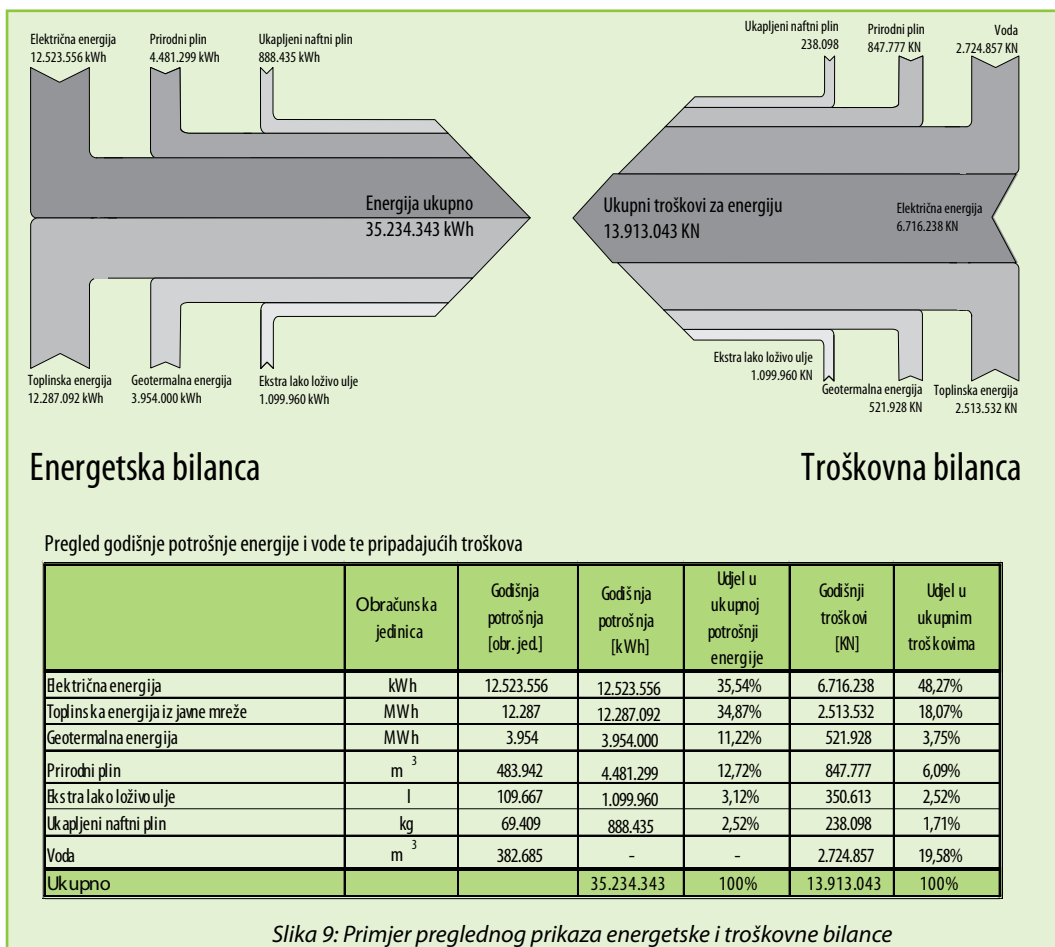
Električna energija
12.523.556 kWh

Prirodni plin
4.481.299 kWh

Ukapljeni naftni plin
888.435 kWh

Energija ukupno
35.234.343 kWh

Toplinska energija
12.287.092 kWh

Geotermalna energija
3.954.000 kWh

Ekstra lako loživo ulje
1.099.960 kWh

Ukapljeni naftni plin
238.098

Prirodni plin
847.777 KN

Voda
2.724.857 KN

Ukupni troškovi za energiju
13.913.043 KN

Električna energija
6.716.238 KN

Ekstra lako loživo ulje
1.099.960 KN

Geotermalna energija
521.928 KN

Toplinska energija
2.513.532 KN

Energetska bilanca

Troškovna bilanca

Pregled godišnje potrošnje energije i vode te pripadajućih troškova

| | Obračunska jedinica | Godišnja potrošnja [obr. jed.] | Godišnja potrošnja [kWh] | Udjel u ukupnoj potrošnji energije | Godišnji troškovi [KN] | Udjel u ukupnim troškovima |
|---|---|---|---|---|---|---|
| Električna energija | kWh | 12.523.556 | 12.523.556 | 35,54% | 6.716.238 | 48,27% |
| Toplinska energija iz javne mreže | MWh | 12.287 | 12.287.092 | 34,87% | 2.513.532 | 18,07% |
| Geotermalna energija | MWh | 3.954 | 3.954.000 | 11,22% | 521.928 | 3,75% |
| Prirodni plin | $m^3$ | 483.942 | 4.481.299 | 12,72% | 847.777 | 6,09% |
| Ekstra lako loživo ulje | l | 109.667 | 1.099.960 | 3,12% | 350.613 | 2,52% |
| Ukapljeni naftni plin | kg | 69.409 | 888.435 | 2,52% | 238.098 | 1,71% |
| Voda | $m^3$ | 382.685 | - | - | 2.724.857 | 19,58% |
| Ukupno | | | 35.234.343 | 100% | 13.913.043 | 100% |

Slika 9: Primjer preglednog prikaza energetske i troškovne bilance